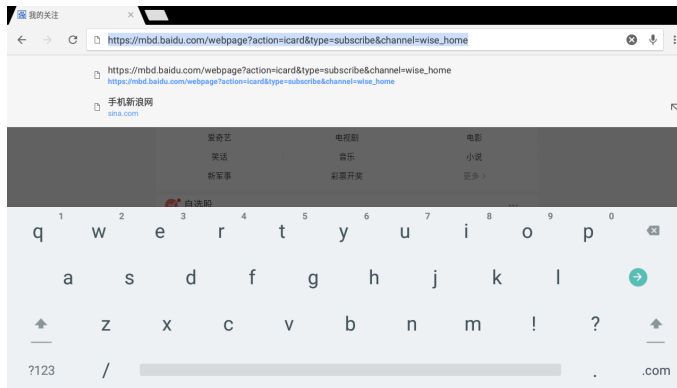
我的关注

https://mbd.baidu.com/webpage?action=icard&type=subscribe&channel=wise_home

https://mbd.baidu.com/webpage?action=icard&type=subscribe&channel=wise_home
https://mbd.baidu.com/webpage?action=icard&type=subscribe&channel=wise_home

手机新浪网
sina.com

爱奇艺 电视剧 电影
笑话 音乐 小说
新军事 彩票开奖 更多
自选股

1 q 2 w 3 e 4 r 5 t 6 y 7 u 8 i 9 o 0 p
a s d f g h j k l
z x c v b n m ! ?
?123 / . .com